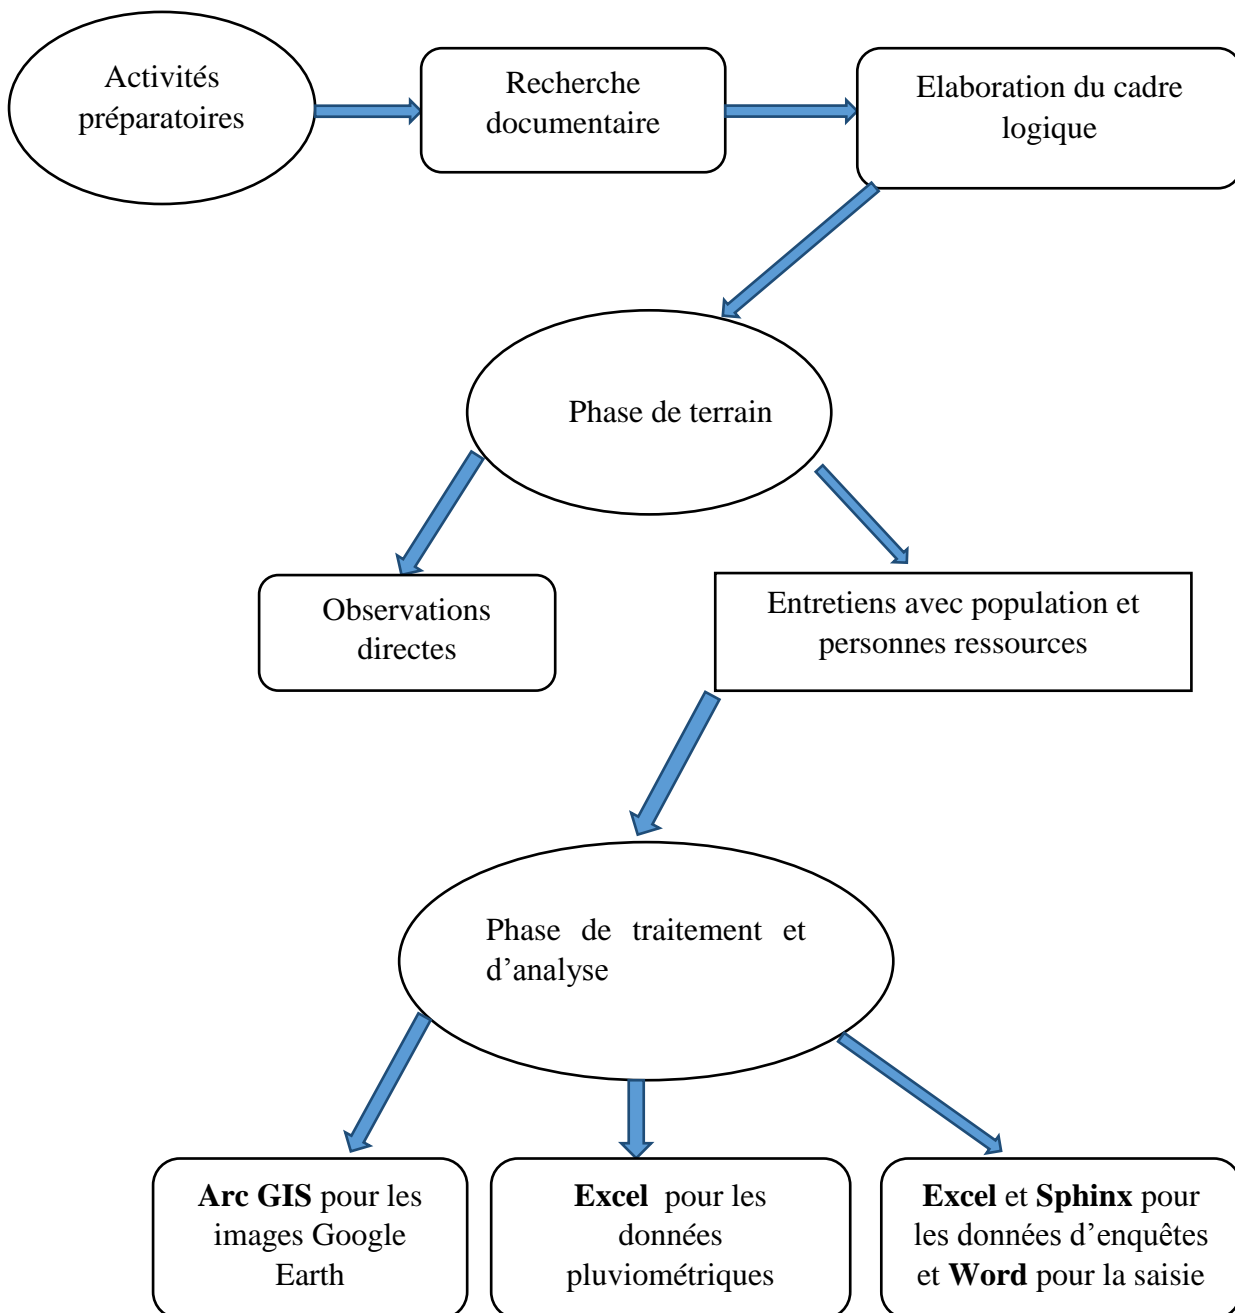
Activités préparatoires

Recherche documentaire

Elaboration du cadre logique

Phase de terrain

Observations directes

Entretiens avec population et personnes ressources

Phase de traitement et d’analyse

**Arc GIS** pour les images Google Earth

**Excel** pour les données pluviométriques

**Excel** et **Sphinx** pour les données d’enquêtes et **Word** pour la saisie